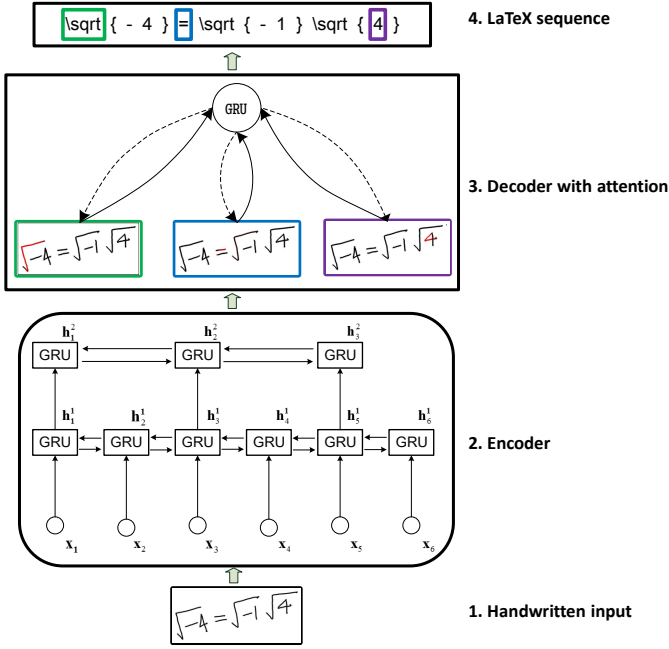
\sqrt { - 4 } = \sqrt { - 1 } \sqrt { 4 }

4. LaTeX sequence

GRU

3. Decoder with attention

$\sqrt{-4} = \sqrt{-1}\sqrt{4}$

$\sqrt{-4} = \sqrt{-1}\sqrt{4}$

$\sqrt{-4} = \sqrt{-1}\sqrt{4}$

$\mathbf{h}_1^2$ $\mathbf{h}_2^2$ $\mathbf{h}_3^2$

GRU GRU GRU

$\mathbf{h}_1^1$ $\mathbf{h}_2^1$ $\mathbf{h}_3^1$ $\mathbf{h}_4^1$ $\mathbf{h}_5^1$ $\mathbf{h}_6^1$

GRU GRU GRU GRU GRU GRU

2. Encoder

$\mathbf{x}_1$ $\mathbf{x}_2$ $\mathbf{x}_3$ $\mathbf{x}_4$ $\mathbf{x}_5$ $\mathbf{x}_6$

$\sqrt{-4} = \sqrt{-1}\sqrt{4}$

1. Handwritten input